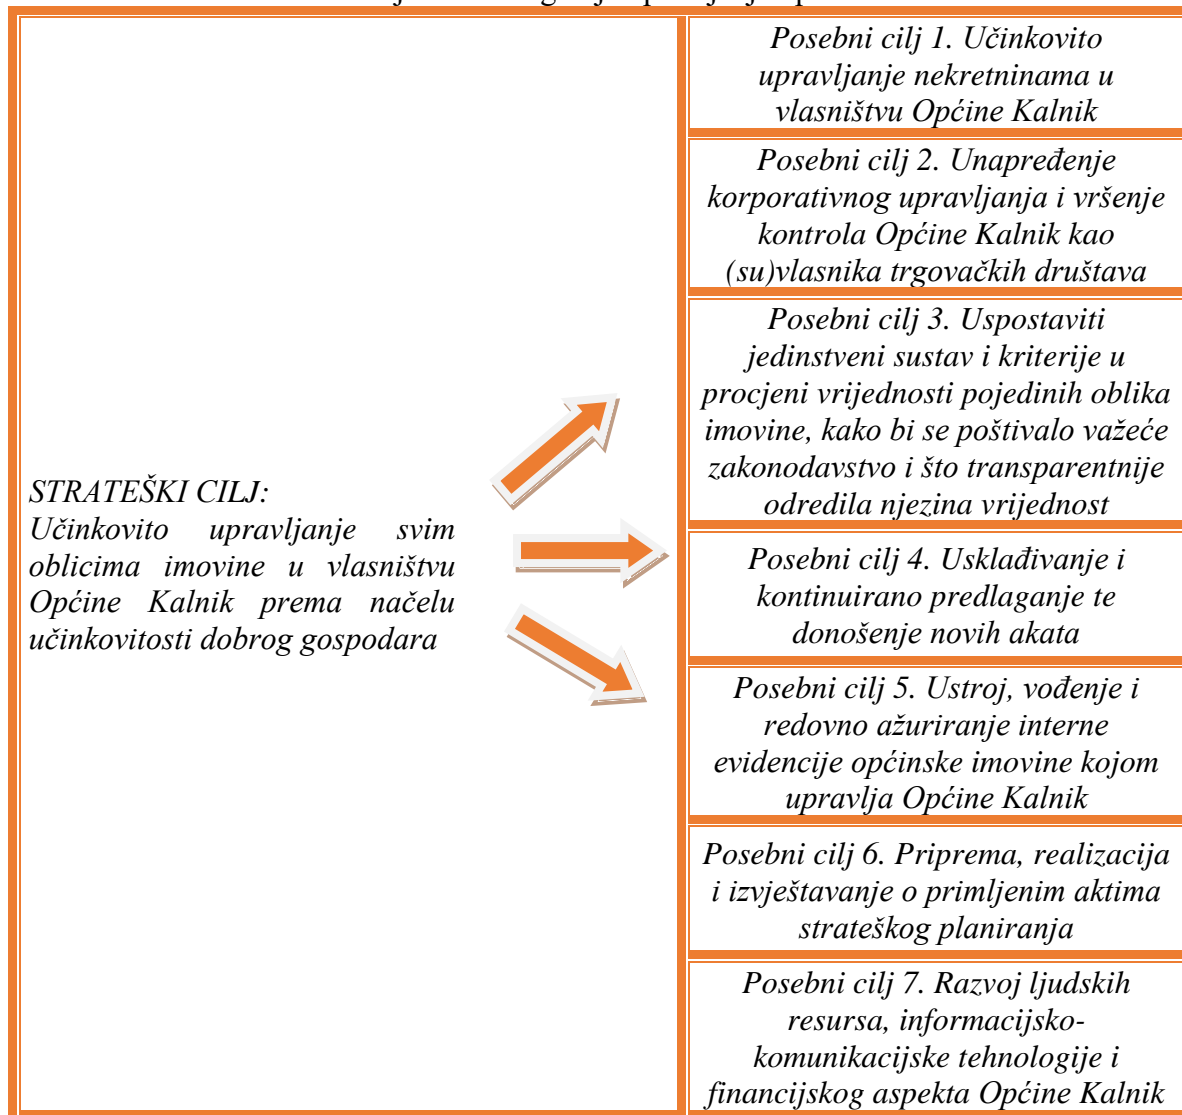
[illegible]

STRATEŠKI CILJ:
Učinkovito upravljanje svim oblicima imovine u vlasništvu Općine Kalnik prema načelu učinkovitosti dobrog gospodara

Posebni cilj 1. Učinkovito upravljanje nekretninama u vlasništvu Općine Kalnik

Posebni cilj 2. Unapređenje korporativnog upravljanja i vršenje kontrola Općine Kalnik kao (su)vlasnika trgovačkih društava

Posebni cilj 3. Uspostaviti jedinstveni sustav i kriterije u procjeni vrijednosti pojedinih oblika imovine, kako bi se poštivalo važeće zakonodavstvo i što transparentnije odredila njezina vrijednost

Posebni cilj 4. Usklađivanje i kontinuirano predlaganje te donošenje novih akata

Posebni cilj 5. Ustroj, vođenje i redovno ažuriranje interne evidencije općinske imovine kojom upravlja Općine Kalnik

Posebni cilj 6. Priprema, realizacija i izvještavanje o primljenim aktima strateškog planiranja

Posebni cilj 7. Razvoj ljudskih resursa, informacijsko-komunikacijske tehnologije i financijskog aspekta Općine Kalnik